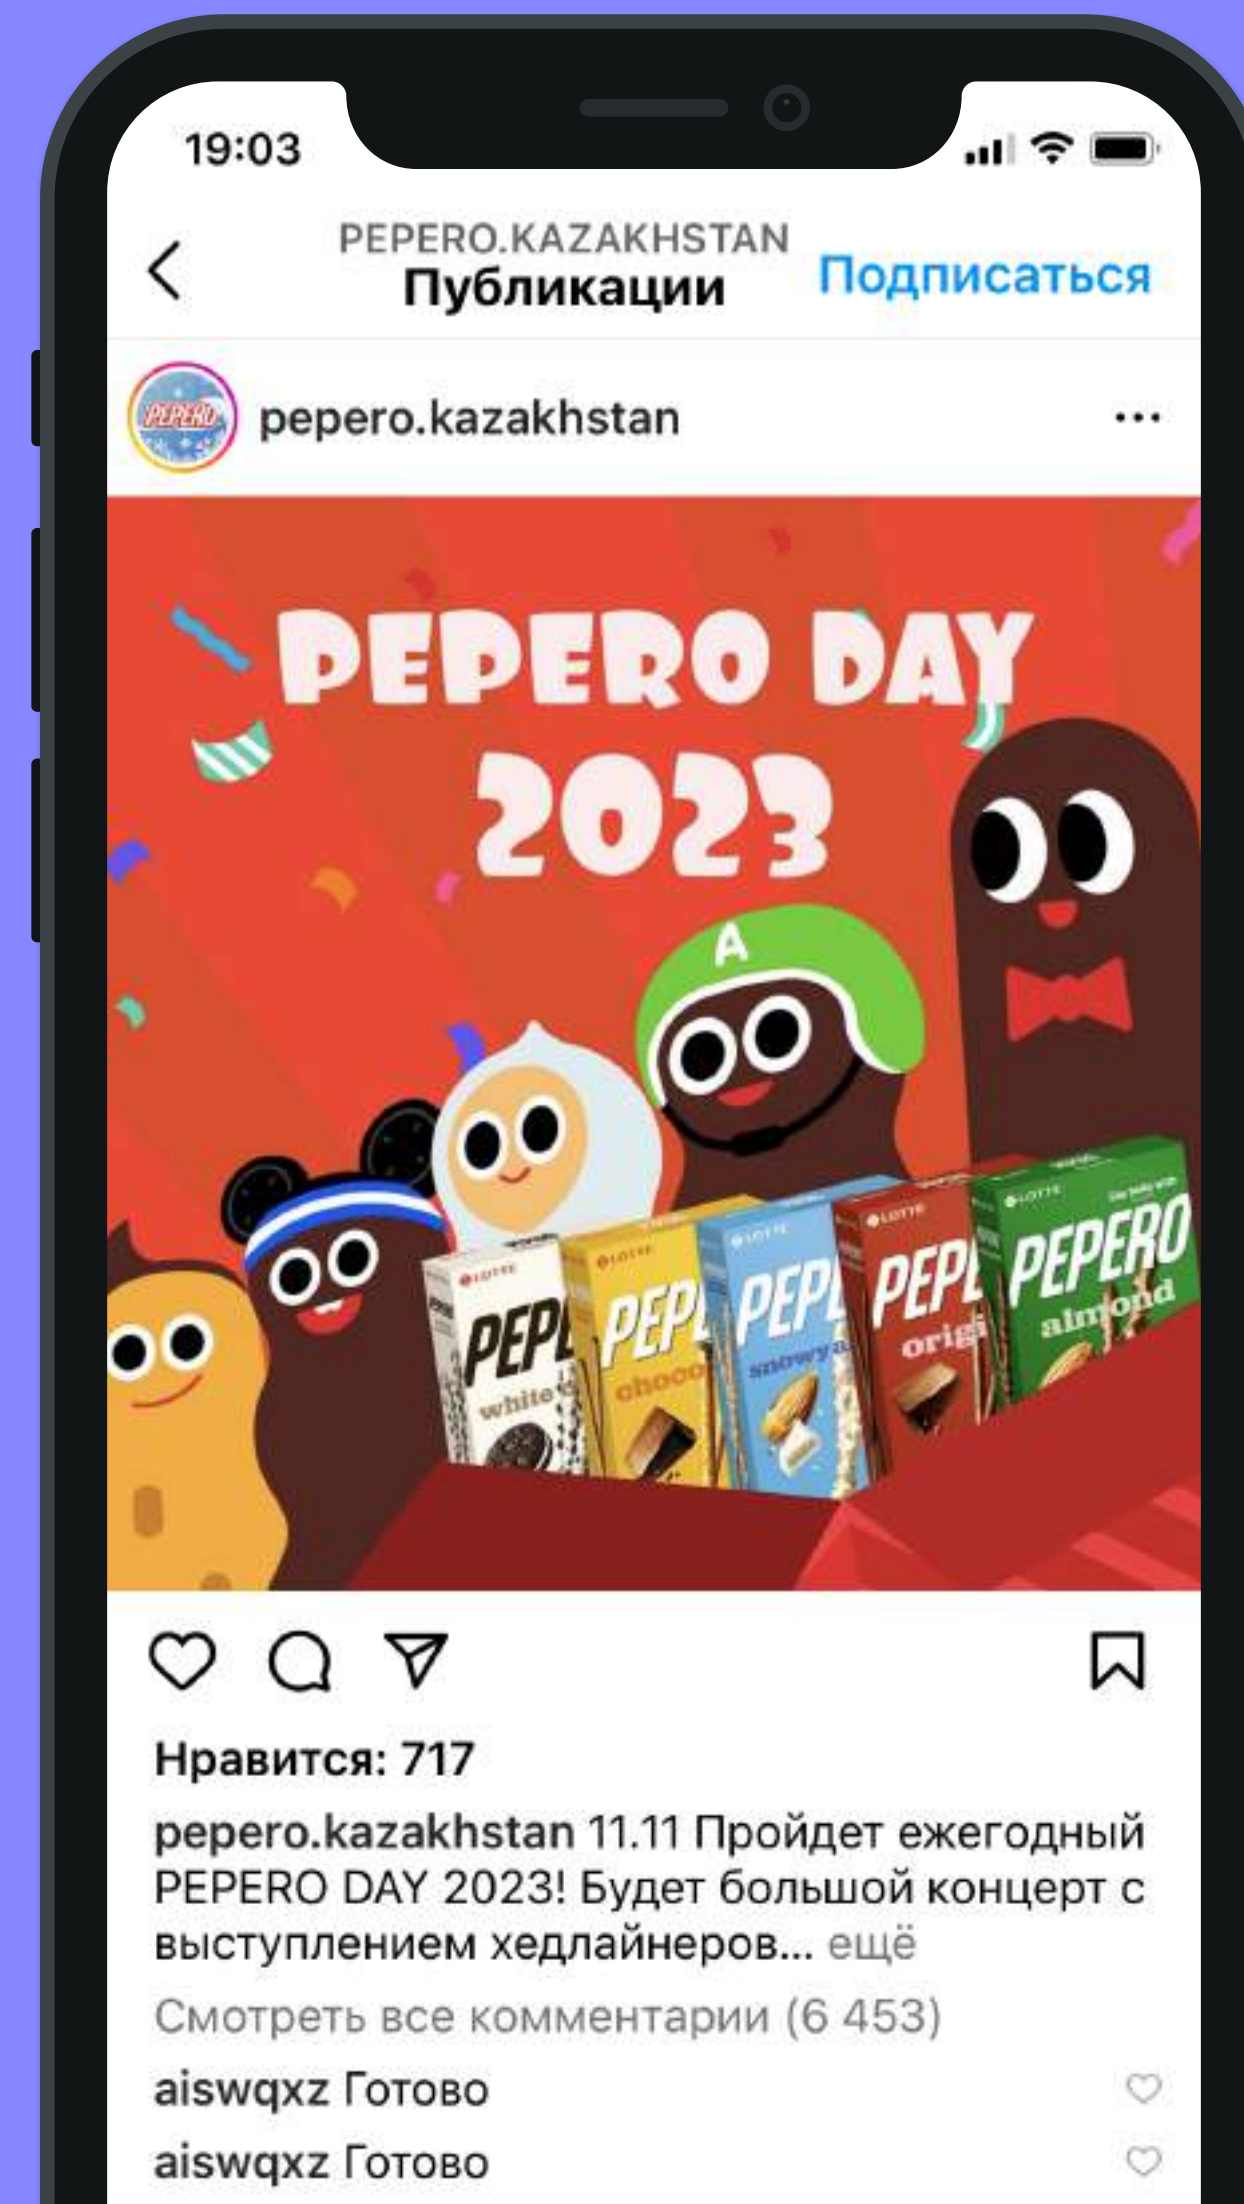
19:03

PEPERO.KAZAKHSTAN
Публикации
Подписаться

pepero.kazakhstan

PEPERO DAY 2023

A

LOTTE PEPE white
LOTTE PEPE choco
LOTTE PEPE snowy
LOTTE PEPE origi
LOTTE PEPERO almond

Нравится: 717

pepero.kazakhstan 11.11 Пройдет ежегодный PEPERO DAY 2023! Будет большой концерт с выступлением хедлайнеров... ещё

Смотреть все комментарии (6 453)

aiswqxz Готово

aiswqxz Готово